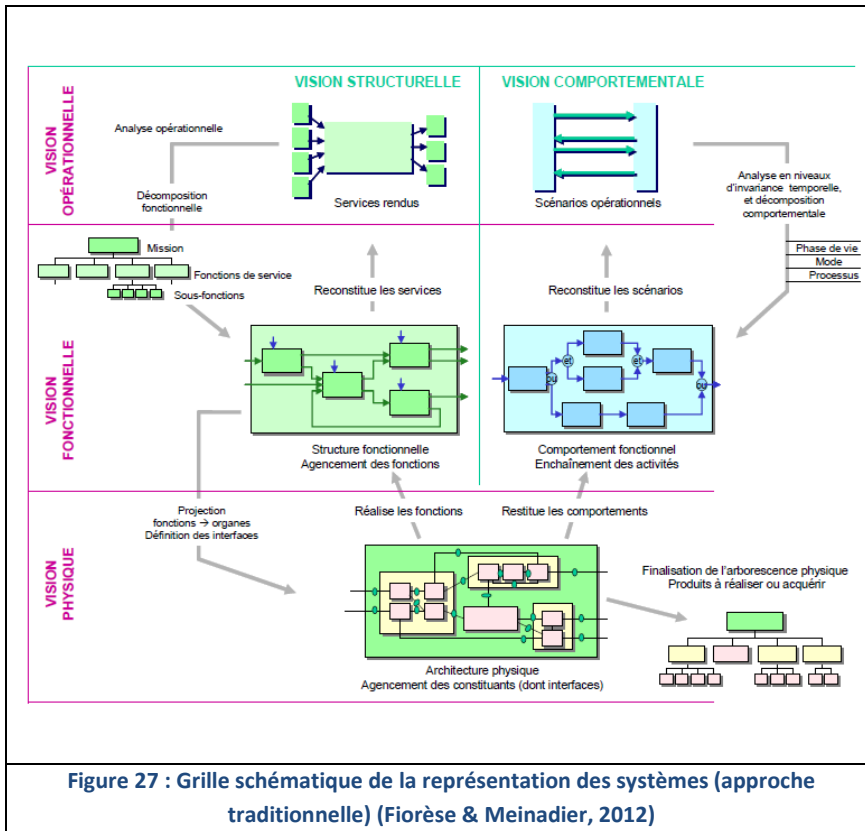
VISION STRUCTURELLE

VISION COMPORTEMENTALE

VISION OPÉRATIONNELLE

Analyse opérationnelle

Services rendus

Scénarios opérationnels

Décomposition fonctionnelle

Analyse en niveaux d'invariance temporelle, et décomposition comportementale

Mission

Fonctions de service

Sous-fonctions

Phase de vie
Mode
Processus

Reconstitue les services

Reconstitue les scénarios

VISION FONCTIONNELLE

et

ou

et

ou

Structure fonctionnelle
Agencement des fonctions

Comportement fonctionnel
Enchaînement des activités

Projection
fonctions → organes
Définition des interfaces

Réalise les fonctions

Restitue les comportements

VISION PHYSIQUE

Finalisation de l'arborescence physique
Produits à réaliser ou acquérir

Architecture physique
Agencement des constituants (dont interfaces)

Figure 27 : Grille schématique de la représentation des systèmes (approche traditionnelle) (Fiorèse & Meinadier, 2012)